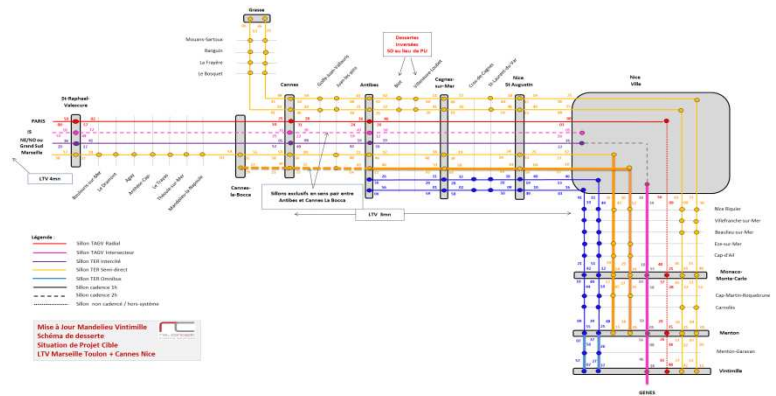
Grasse

Mouans-Sartoux
Ranguin
La Frayère
Le Bosquet

Dessertes inversées SD au lieu de PU

St-Raphaël-Valescure

PARIS
IS
NE/HD ou Grand Sud
Marseille

Cannes
Antibes
Cagnes-sur-Mer
Nice St Augustin
Nice Ville

Boulouris-sur-Mer
Le Dramont
Agay
Anthéor-Cap
Le Trayas
Théoule-sur-Mer
Mandelieu-la-Napoule

Golfe-Juan-Vallauris
Juan-les-pins
Biot
Villeneuve-Loubet
Cros-de-Cagnes
St-Laurent-du-Var

Cannes-la-Bocca

Sillons excluifs en sens pair entre Antibes et Cannes La Bocca

LTV 4mn

LTV 8mn

Bisa Riquier
Villefranche-sur-Mer
Beaulieu-sur-Mer
Eze-sur-Mer
Cap-d'Ail

Monaco-Monte-Carlo

Cap-Martin-Roquebrune
Carnolès

Menton

Menton-Garavan

Vintimille

GÊNES

Légende :
Sillon TAGV Radial
Sillon TAGV Intersecteur
Sillon TER Intercité
Sillon TER Semi-direct
Sillon TER Omnibus
Sillon cadencé 1h
Sillon cadencé 2h
Sillon non cadencé / hors-système

Mise à Jour Mandelieu Vintimille
Schéma de desserte
Situation de Projet Cible
LTV Marseille Toulon + Cannes Nice